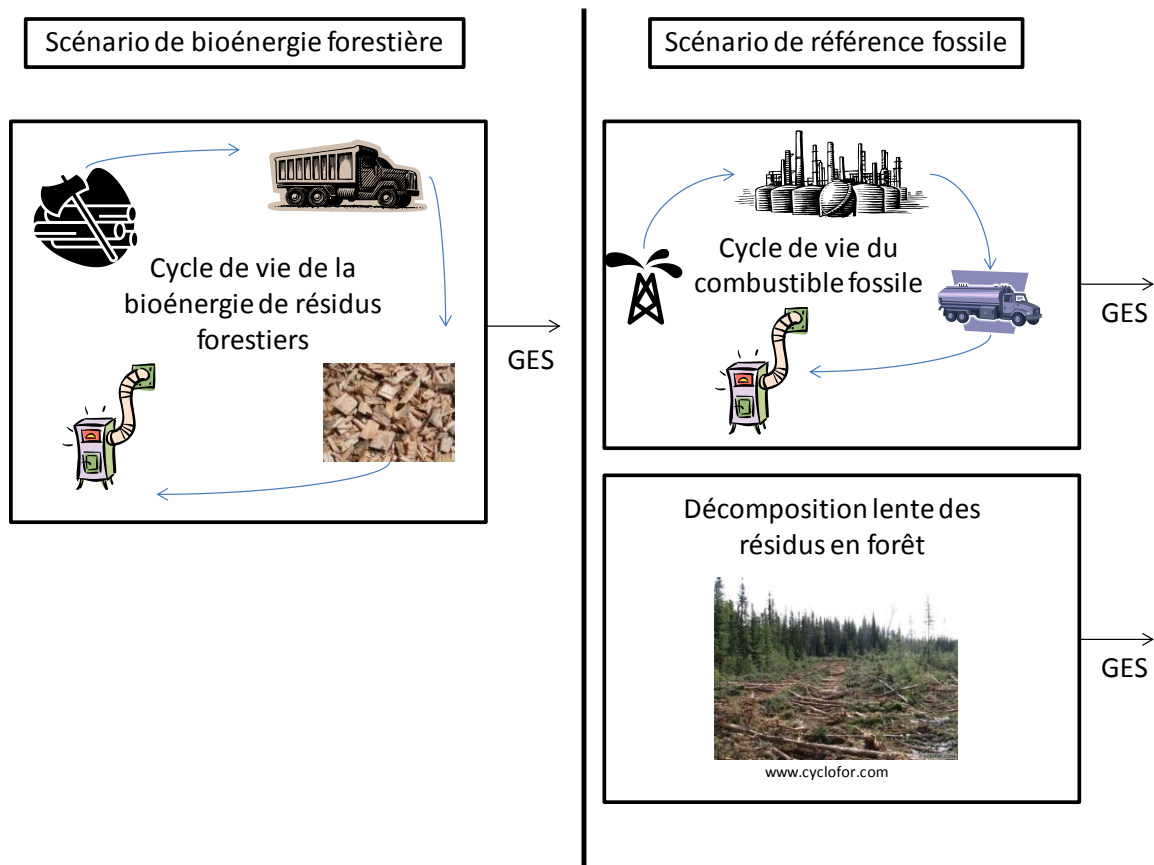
Scénario de bioénergie forestière

Cycle de vie de la bioénergie de résidus forestiers

GES

Scénario de référence fossile

Cycle de vie du combustible fossile

GES

Décomposition lente des résidus en forêt

www.cyclofor.com

GES